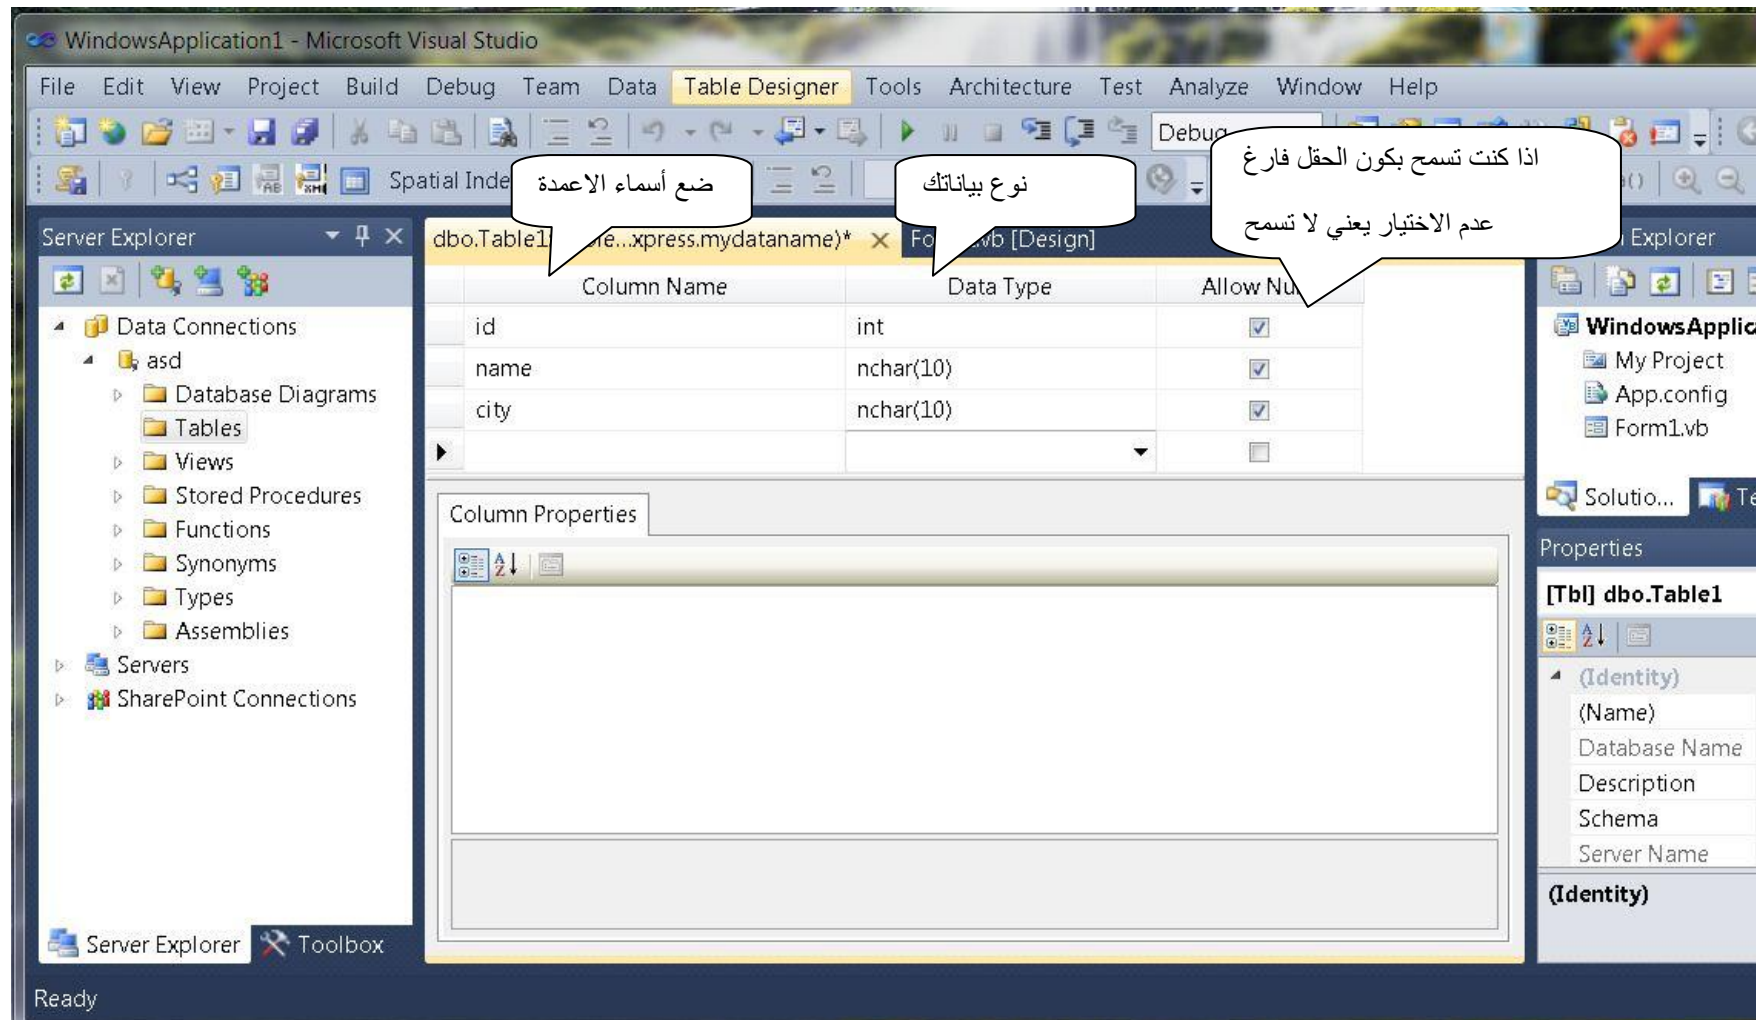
WindowsApplication1 - Microsoft Visual Studio

File Edit View Project Build Debug Team Data Table Designer Tools Architecture Test Analyze Window Help

Debug

Spatial Inde

ضع أسماء الاعمدة

نوع بياناتك

اذا كنت تسمح بكون الحقل فارغ

عدم الاختيار يعني لا تسمح

Server Explorer

dbo.Table1 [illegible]e...xpress.mydataname)* × Fo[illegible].vb [Design]

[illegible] Explorer

| Column Name | Data Type | Allow Nu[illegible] |
|---|---|---|
| id | int | ☑ |
| name | nchar(10) | ☑ |
| city | nchar(10) | ☑ |
| | | ☐ |

Data Connections
asd
Database Diagrams
Tables
Views
Stored Procedures
Functions
Synonyms
Types
Assemblies
Servers
SharePoint Connections

Column Properties

WindowsApplic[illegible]
My Project
App.config
Form1.vb

Solutio... Te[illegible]

Properties
[Tbl] dbo.Table1
(Identity)
(Name)
Database Name
Description
Schema
Server Name
(Identity)

Server Explorer Toolbox

Ready